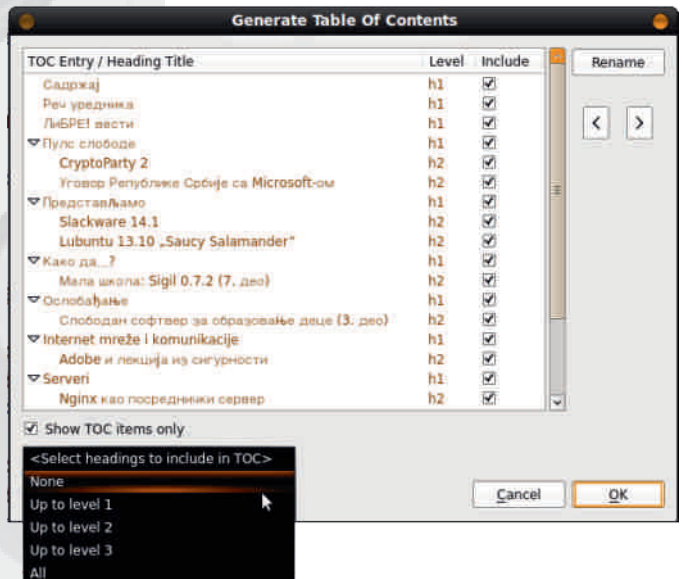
Generate Table Of Contents

| TOC Entry / Heading Title | Level | Include |
|---|---|---|
| Садржај | h1 | ☑ |
| Реч уредника | h1 | ☑ |
| ЛиБРЕ! вести | h1 | ☑ |
| Пулс слободе | h1 | ☑ |
| CryptoParty 2 | h2 | ☑ |
| Уговор Републике Србије са Microsoft-ом | h2 | ☑ |
| Представљамо | h1 | ☑ |
| Slackware 14.1 | h2 | ☑ |
| Lubuntu 13.10 „Saucy Salamander" | h2 | ☑ |
| Како да...? | h1 | ☑ |
| Мала школа: Sigil 0.7.2 (7. део) | h2 | ☑ |
| Ослобађање | h1 | ☑ |
| Слободан софтвер за образовање деце (3. део) | h2 | ☑ |
| Internet mreže i komunikacije | h1 | ☑ |
| Adobe и лекција из сигурности | h2 | ☑ |
| Serveri | h1 | ☑ |
| Nginx као посреднички сервер | h2 | ☑ |

Rename

<

>

☑ Show TOC items only

<Select headings to include in TOC>
None
Up to level 1
Up to level 2
Up to level 3
All

Cancel

OK